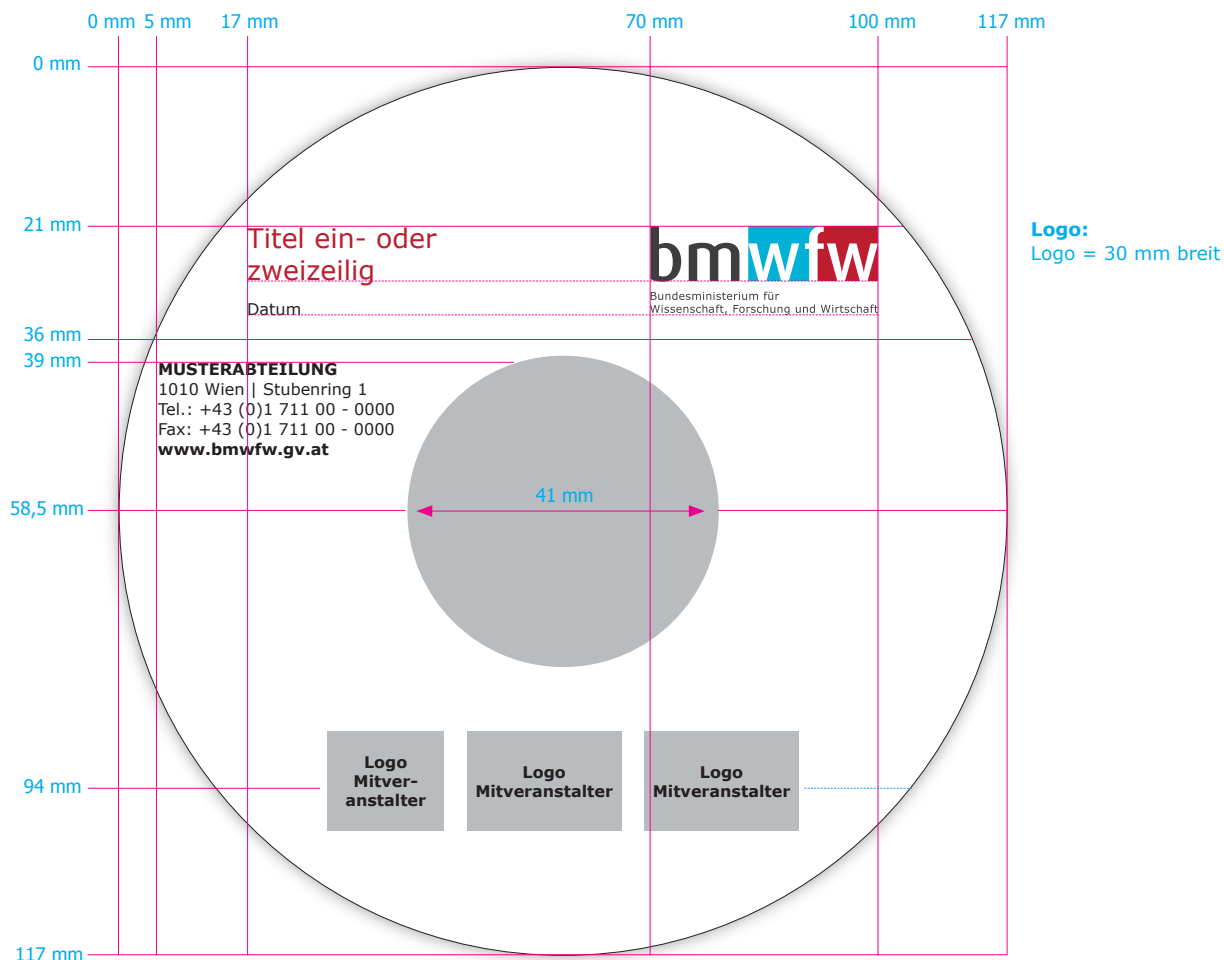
0 mm 5 mm 17 mm 70 mm 100 mm 117 mm

0 mm

21 mm

36 mm
39 mm

58,5 mm

94 mm

117 mm

Titel ein- oder zweizeilig

Datum

bmwfw
Bundesministerium für Wissenschaft, Forschung und Wirtschaft

Logo:
Logo = 30 mm breit

MUSTERABTEILUNG
1010 Wien | Stubenring 1
Tel.: +43 (0)1 711 00 - 0000
Fax: +43 (0)1 711 00 - 0000
www.bmwfw.gv.at

41 mm

Logo Mitveranstalter

Logo Mitveranstalter

Logo Mitveranstalter